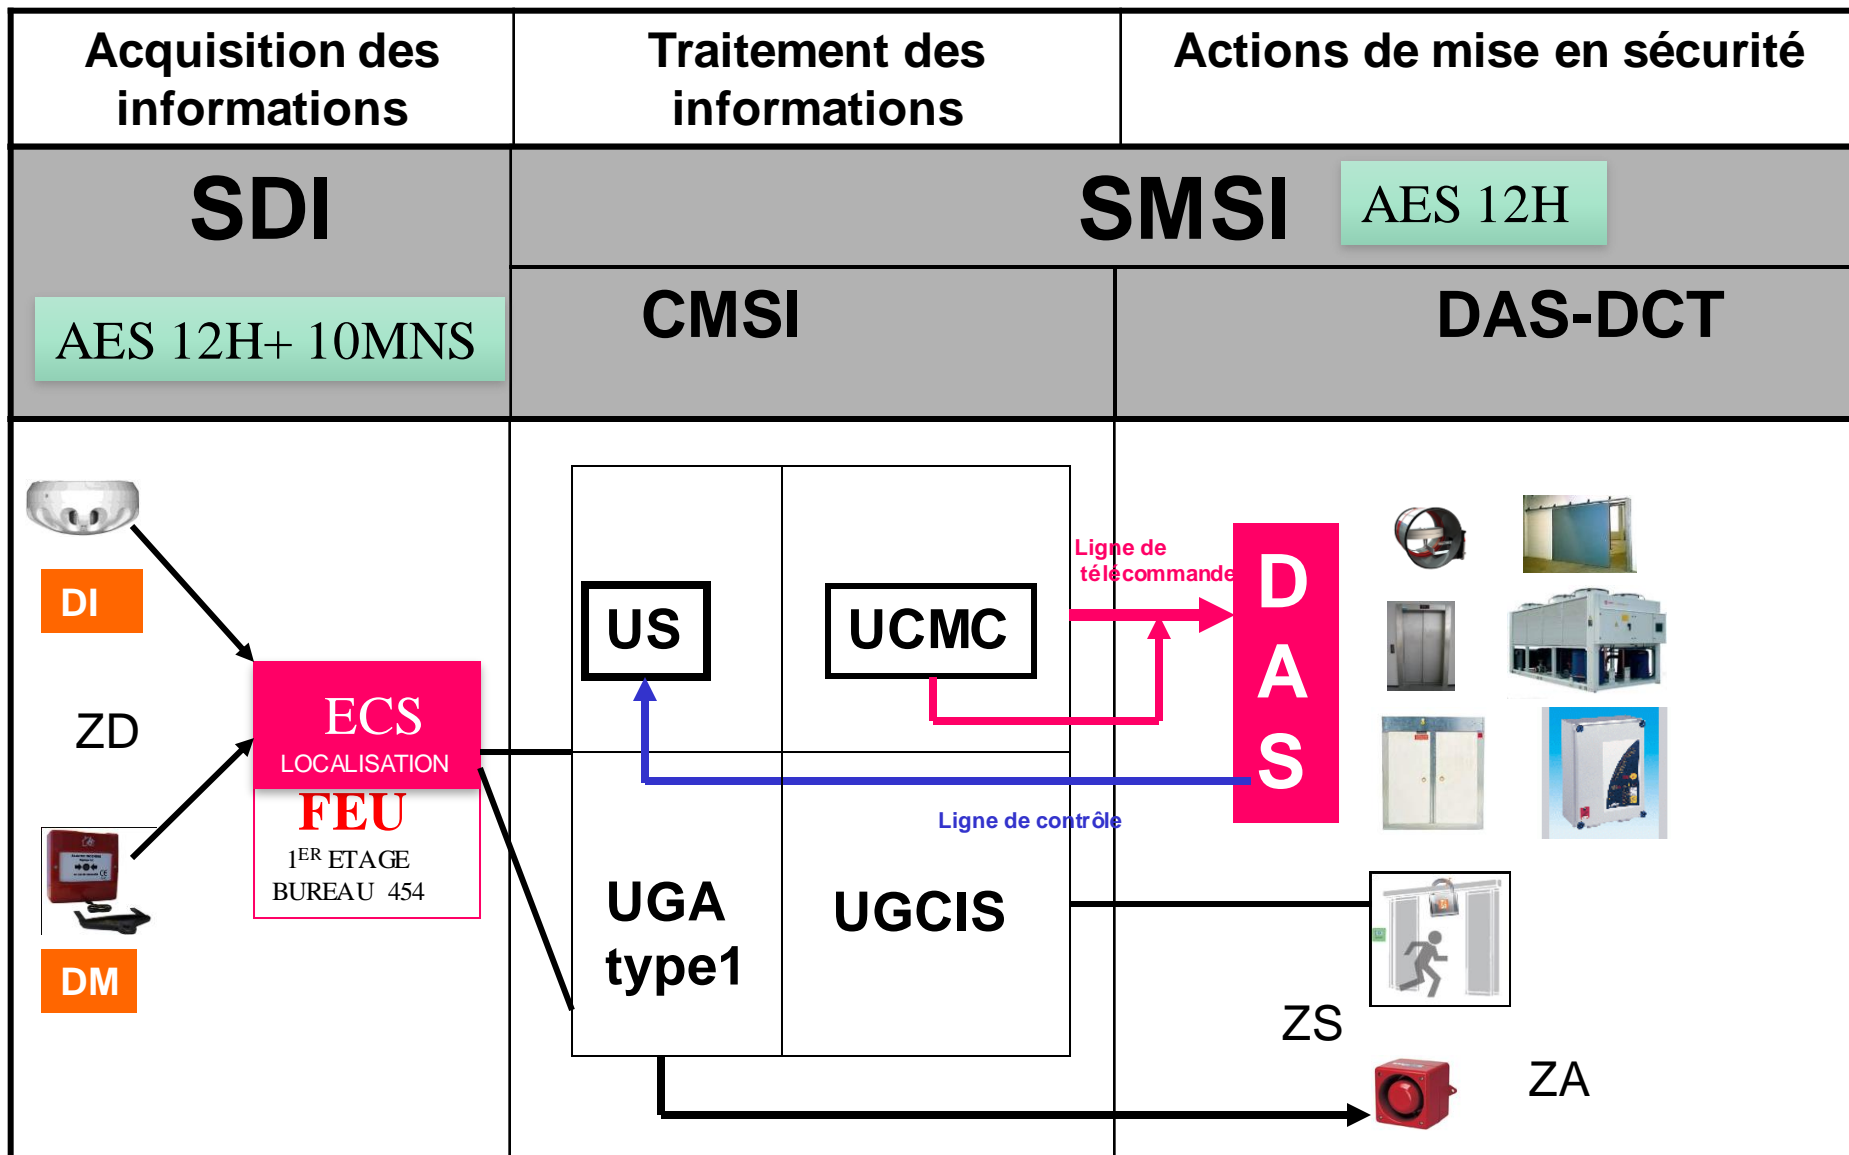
| Acquisition des informations | Traitement des informations | Actions de mise en sécurité |
|---|---|---|

SDI

AES 12H+ 10MNS

SMSI AES 12H

CMSI

DAS-DCT

DI

ZD

DM

ECS
LOCALISATION
FEU
$1^{ER}$ ETAGE
BUREAU 454

US

UCMC

Ligne de télécommande

D
A
S

Ligne de contrôle

UGA type1

UGCIS

ZS

ZA